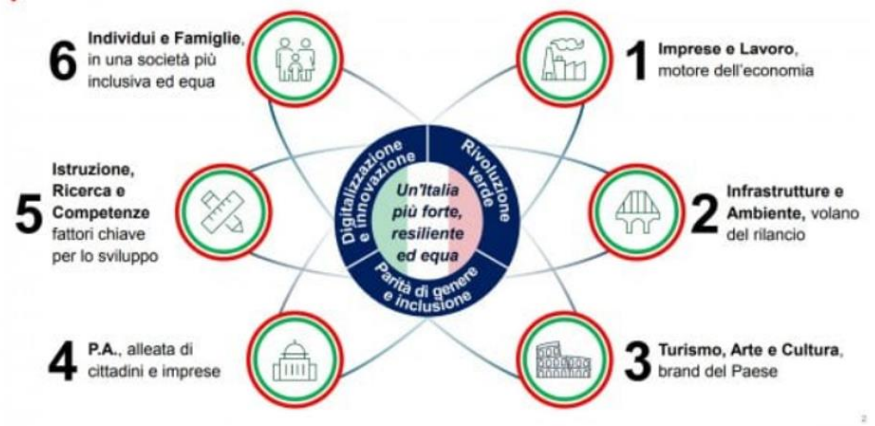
6 Individui e Famiglie, in una società più inclusiva ed equa

1 Imprese e Lavoro, motore dell'economia

5 Istruzione, Ricerca e Competenze fattori chiave per lo sviluppo

Digitalizzazione e innovazione

Rivoluzione verde

Un'Italia più forte, resiliente ed equa

Parità di genere e inclusione

2 Infrastrutture e Ambiente, volano del rilancio

4 P.A., alleata di cittadini e imprese

3 Turismo, Arte e Cultura, brand del Paese

2